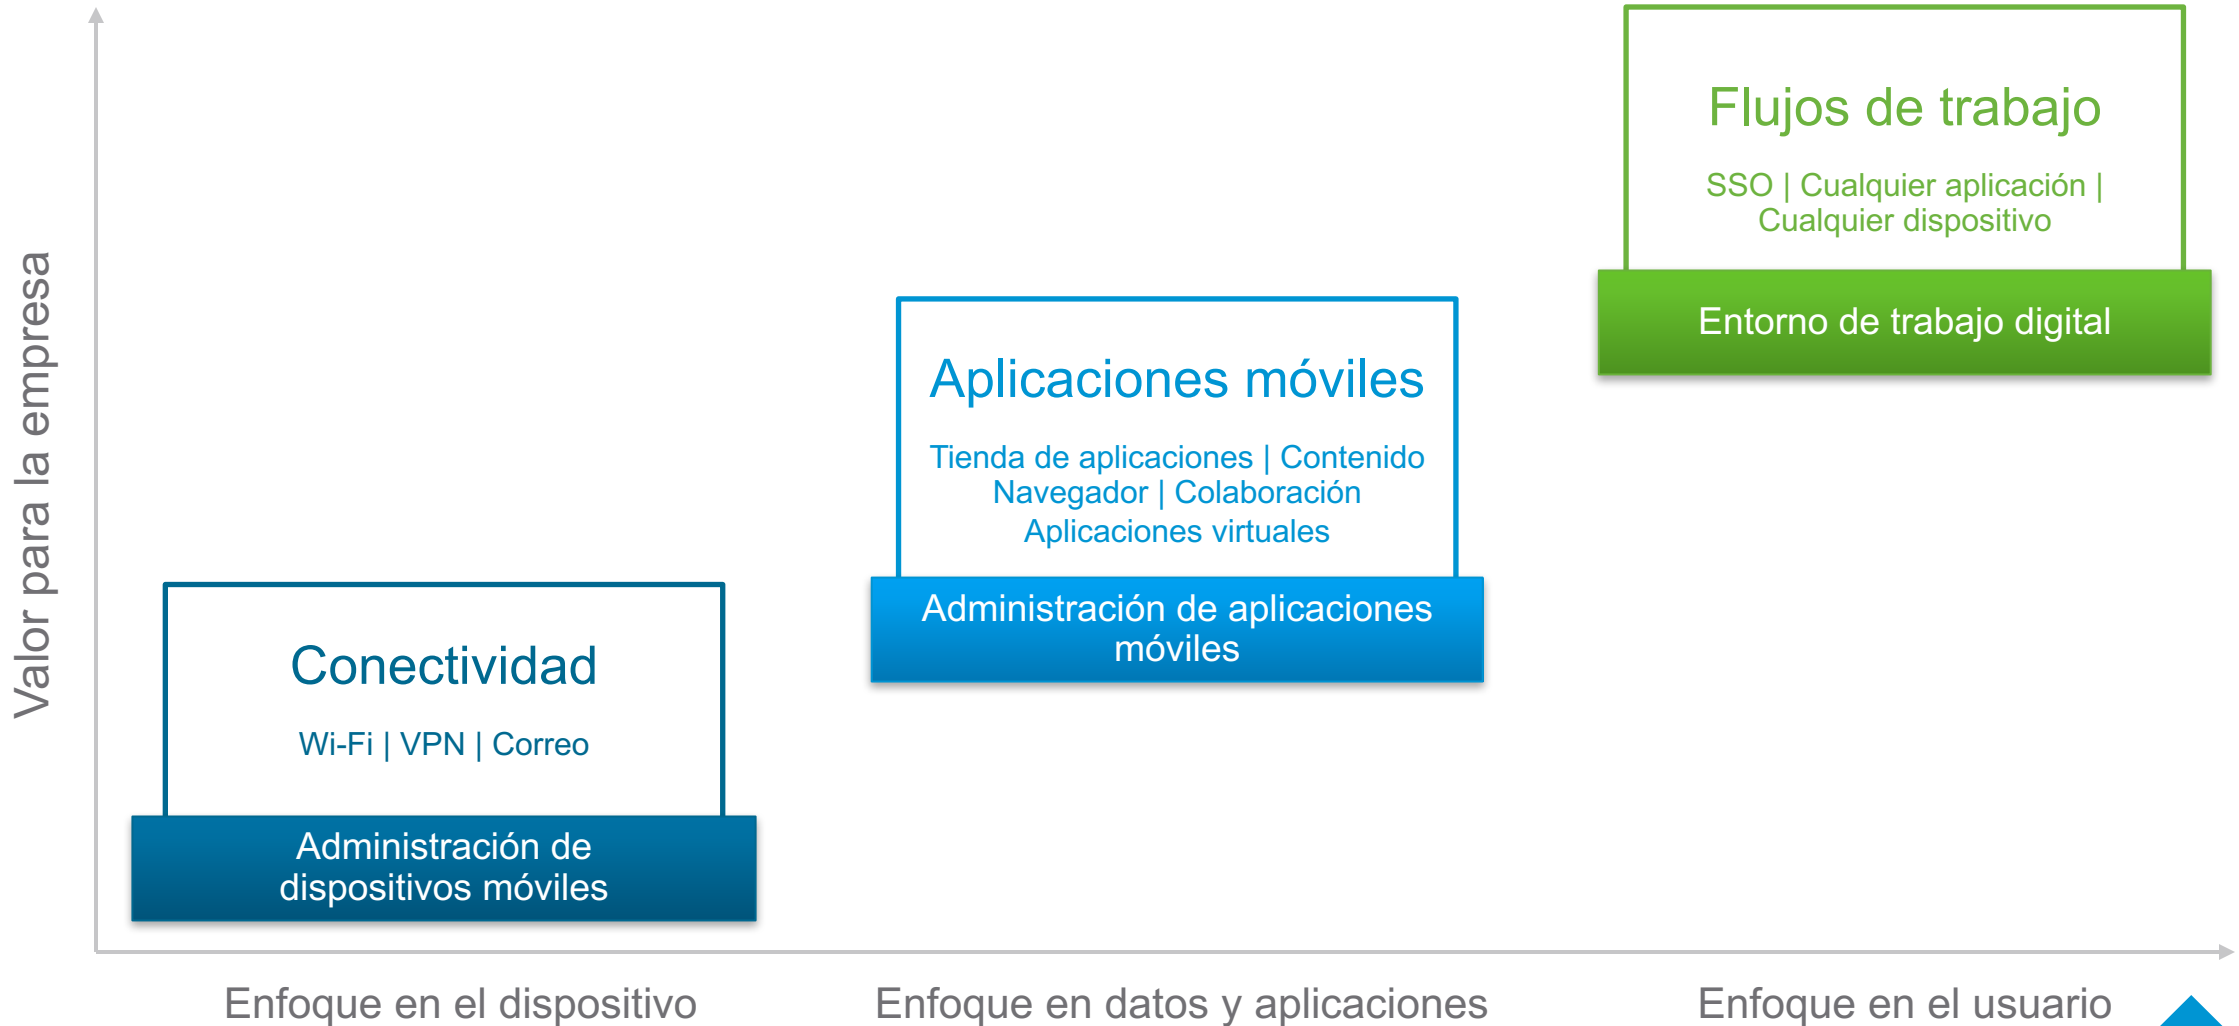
Valor para la empresa

Flujos de trabajo

SSO | Cualquier aplicación | Cualquier dispositivo

Entorno de trabajo digital

Aplicaciones móviles

Tienda de aplicaciones | Contenido
Navegador | Colaboración
Aplicaciones virtuales

Administración de aplicaciones móviles

Conectividad

Wi-Fi | VPN | Correo

Administración de dispositivos móviles

Enfoque en el dispositivo

Enfoque en datos y aplicaciones

Enfoque en el usuario